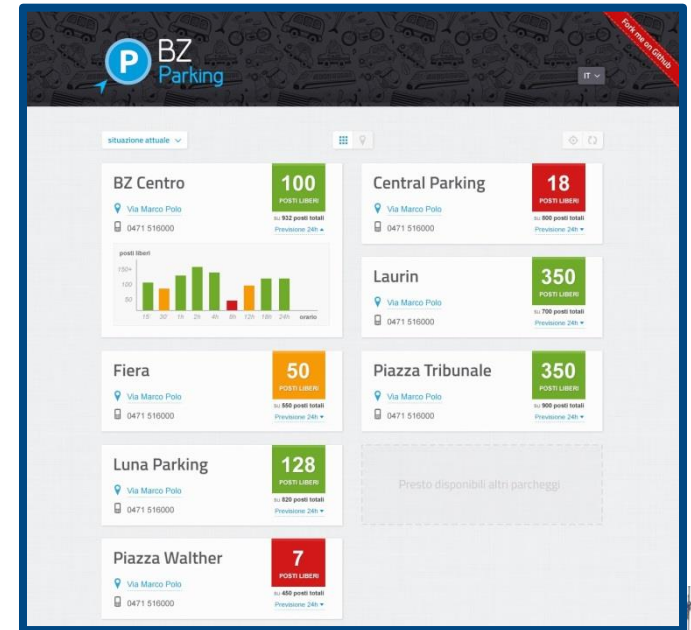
BZ Parking

Fork me on Github

IT

situazione attuale

BZ Centro
Via Marco Polo
0471 516000
100
POSTI LIBERI
su 932 posti totali
Previsione 24h

posti liberi
150+
100
50
15'
30'
1h
2h
4h
8h
12h
18h
24h
orario

Central Parking
Via Marco Polo
0471 516000
18
POSTI LIBERI
su 900 posti totali
Previsione 24h

Laurin
Via Marco Polo
0471 516000
350
POSTI LIBERI
su 700 posti totali
Previsione 24h

Fiera
Via Marco Polo
0471 516000
50
POSTI LIBERI
su 550 posti totali
Previsione 24h

Piazza Tribunale
Via Marco Polo
0471 516000
350
POSTI LIBERI
su 900 posti totali
Previsione 24h

Luna Parking
Via Marco Polo
0471 516000
128
POSTI LIBERI
su 820 posti totali
Previsione 24h

Presto disponibili altri parcheggi

Piazza Walther
Via Marco Polo
0471 516000
7
POSTI LIBERI
su 450 posti totali
Previsione 24h